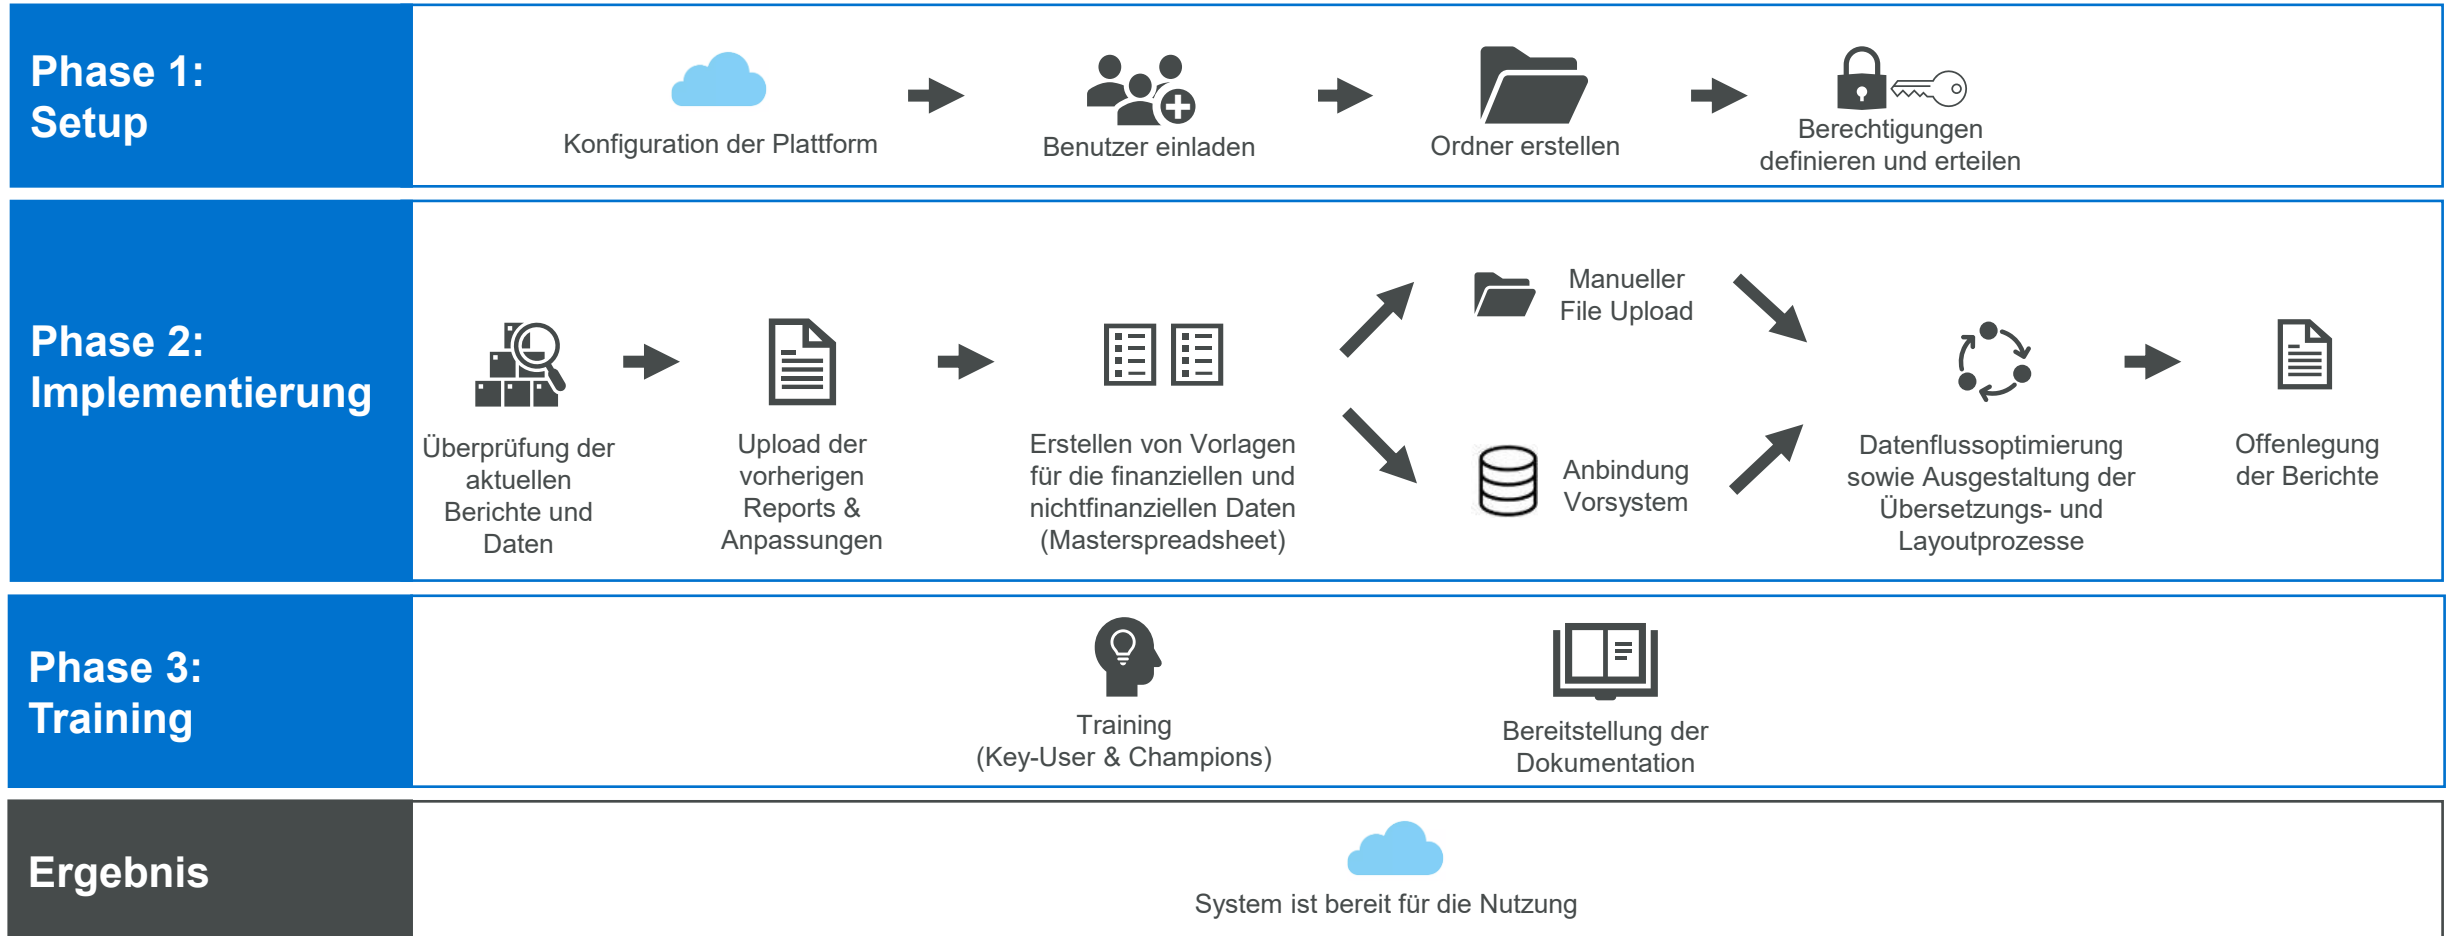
Phase 1:
Setup

Konfiguration der Plattform

Benutzer einladen

Ordner erstellen

Berechtigungen definieren und erteilen

Phase 2:
Implementierung

Überprüfung der aktuellen Berichte und Daten

Upload der vorherigen Reports & Anpassungen

Erstellen von Vorlagen für die finanziellen und nichtfinanziellen Daten (Masterspreadsheet)

Manueller File Upload

Anbindung Vorsystem

Datenflussoptimierung sowie Ausgestaltung der Übersetzungs- und Layoutprozesse

Offenlegung der Berichte

Phase 3:
Training

Training
(Key-User & Champions)

Bereitstellung der Dokumentation

Ergebnis

System ist bereit für die Nutzung